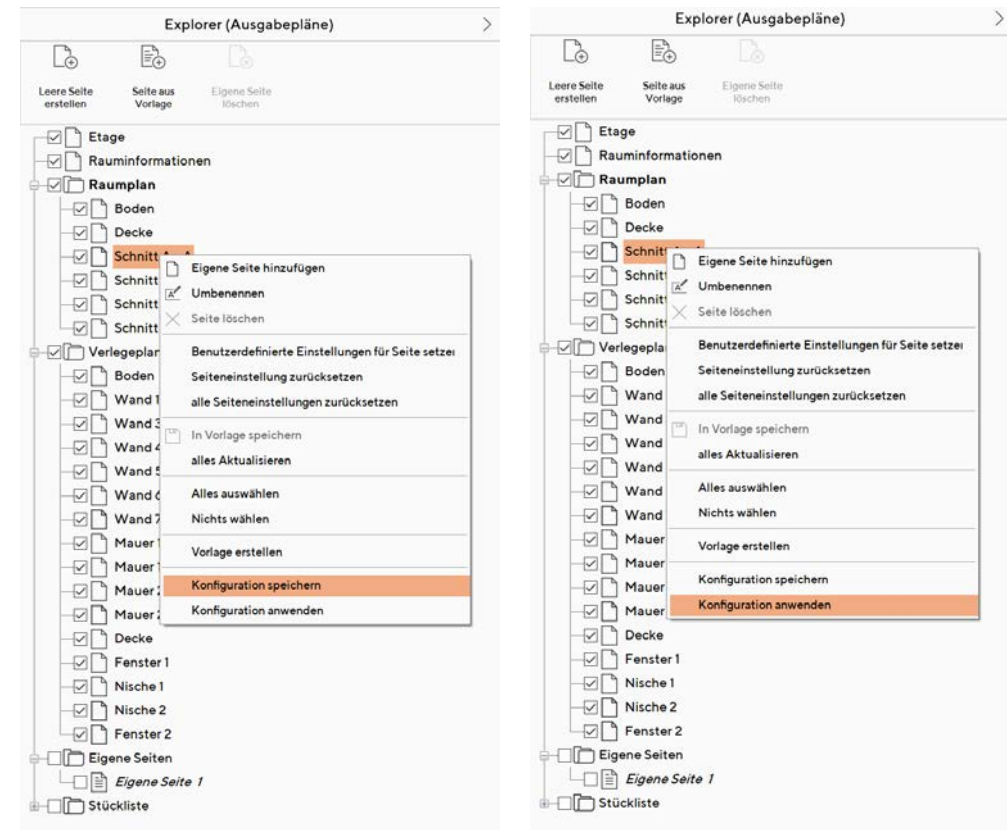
Explorer (Ausgabepläne)

Leere Seite erstellen

Seite aus Vorlage

Eigene Seite löschen

Etage
Rauminformationen
Raumplan
Boden
Decke
Schnitt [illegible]
Schnitt
Schnitt
Schnitt
Verlegeplan
Boden
Wand 1
Wand 3
Wand 4
Wand 5
Wand 6
Wand 7
Mauer 1
Mauer 1
Mauer 2
Mauer 2
Decke
Fenster 1
Nische 1
Nische 2
Fenster 2
Eigene Seiten
Eigene Seite 1
Stückliste

Eigene Seite hinzufügen
Umbenennen
Seite löschen
Benutzerdefinierte Einstellungen für Seite setzen
Seiteneinstellung zurücksetzen
alle Seiteneinstellungen zurücksetzen
In Vorlage speichern
alles Aktualisieren
Alles auswählen
Nichts wählen
Vorlage erstellen
Konfiguration speichern
Konfiguration anwenden

Explorer (Ausgabepläne)

Leere Seite erstellen

Seite aus Vorlage

Eigene Seite löschen

Etage
Rauminformationen
Raumplan
Boden
Decke
Schnitt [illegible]
Schnitt
Schnitt
Schnitt
Verlegeplan
Boden
Wand
Wand
Wand
Wand
Wand
Wand
Mauer
Mauer
Mauer
Mauer
Decke
Fenster 1
Nische 1
Nische 2
Fenster 2
Eigene Seiten
Eigene Seite 1
Stückliste

Eigene Seite hinzufügen
Umbenennen
Seite löschen
Benutzerdefinierte Einstellungen für Seite setzen
Seiteneinstellung zurücksetzen
alle Seiteneinstellungen zurücksetzen
In Vorlage speichern
alles Aktualisieren
Alles auswählen
Nichts wählen
Vorlage erstellen
Konfiguration speichern
Konfiguration anwenden